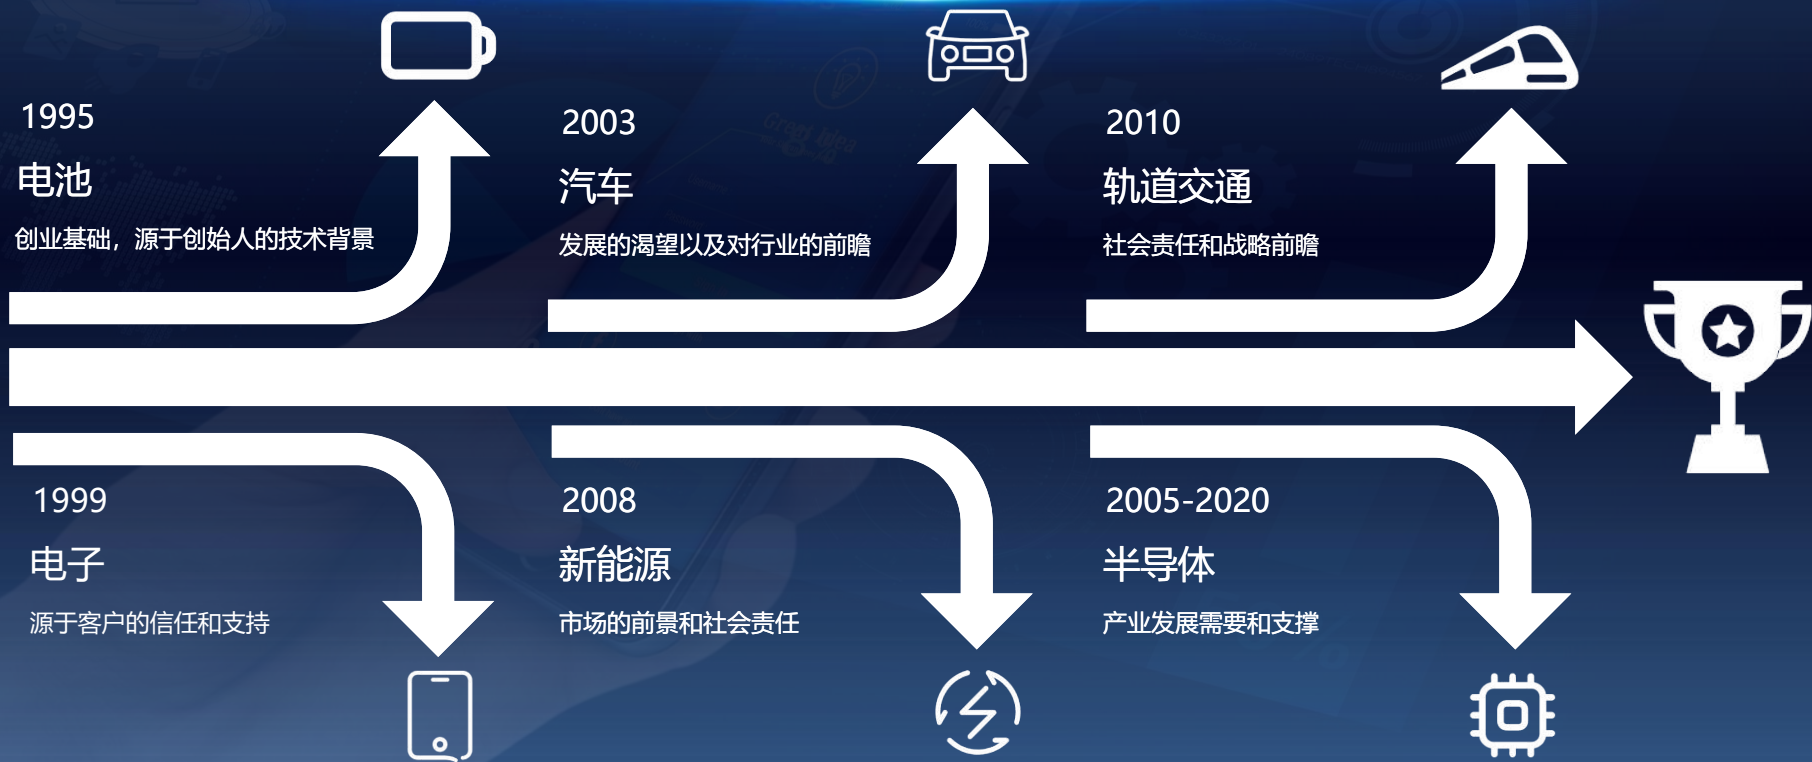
1995
电池
创业基础，源于创始人的技术背景

2003
汽车
发展的渴望以及对行业的前瞻

2010
轨道交通
社会责任和战略前瞻

1999
电子
源于客户的信任和支持

2008
新能源
市场的前景和社会责任

2005-2020
半导体
产业发展需要和支撑